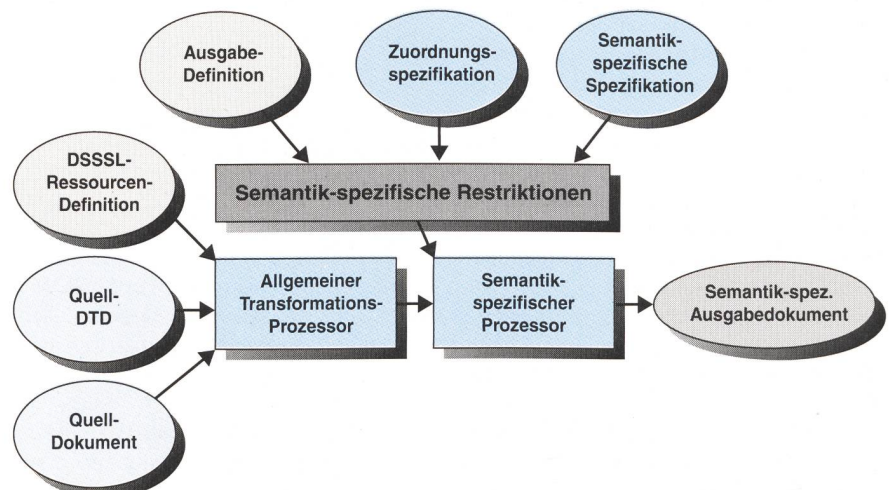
Ausgabe-Definition

Zuordnungs-spezifikation

Semantik-spezifische Spezifikation

DSSSL-Ressourcen-Definition

Semantik-spezifische Restriktionen

Quell-DTD

Allgemeiner Transformations-Prozessor

Semantik-spezifischer Prozessor

Semantik-spez. Ausgabedokument

Quell-Dokument